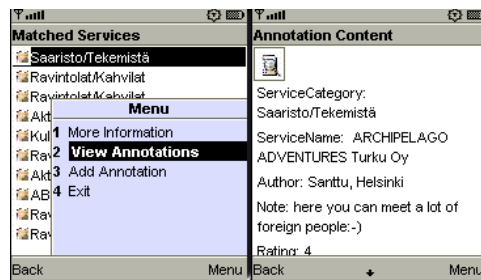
Matched Services

Saaristo/Tekemistä
Ravintolat/Kahvilat
Ravintolat/Kahvilat
Akt
Kul
Ra
Akt
AB
Ra
Ra

Menu
1 More Information
2 View Annotations
3 Add Annotation
4 Exit

Back
Menu

Annotation Content

ServiceCategory: Saaristo/Tekemistä

ServiceName: ARCHIPELAGO ADVENTURES Turku Oy

Author: Santtu, Helsinki

Note: here you can meet a lot of foreign people:-)

Rating: 4

Back
Menu